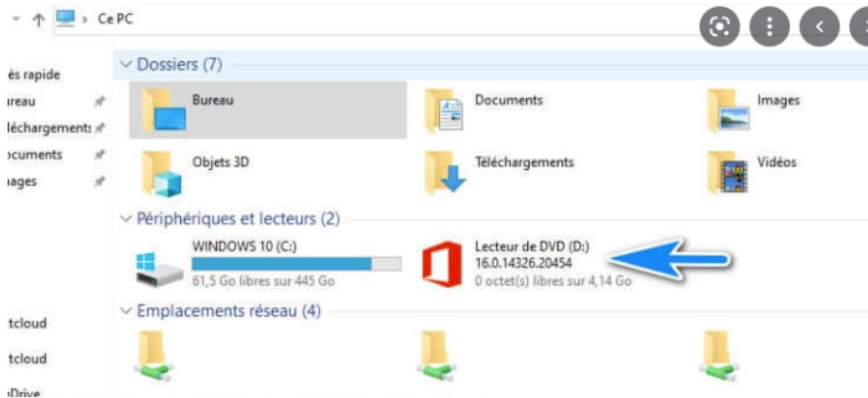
Ce PC

ès rapide
ıreau
échargements
ocuments
nages

tcloud
tcloud
:Drive

Dossiers (7)

Bureau
Documents
Images
Objets 3D
Téléchargements
Vidéos

Périphériques et lecteurs (2)

WINDOWS 10 (C:)
61,5 Go libres sur 445 Go

Lecteur de DVD (D:)
16.0.14326.20454
0 octet(s) libres sur 4,14 Go

Emplacements réseau (4)